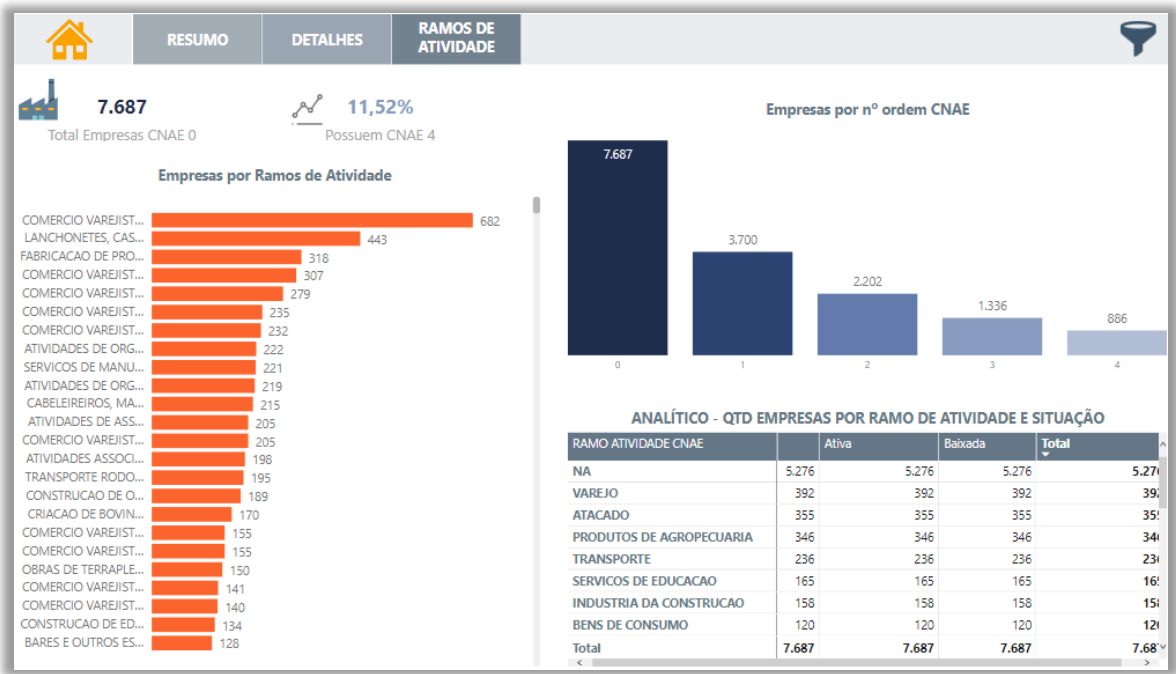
RESUMO DETALHES RAMOS DE ATIVIDADE

7.687
Total Empresas CNAE 0

11,52%
Possuem CNAE 4

Empresas por Ramos de Atividade

| | |
|---|---|
| COMERCIO VAREJIST... | 682 |
| LANCHONETES, CAS... | 443 |
| FABRICACAO DE PRO... | 318 |
| COMERCIO VAREJIST... | 307 |
| COMERCIO VAREJIST... | 279 |
| COMERCIO VAREJIST... | 235 |
| COMERCIO VAREJIST... | 232 |
| ATIVIDADES DE ORG... | 222 |
| SERVICOS DE MANU... | 221 |
| ATIVIDADES DE ORG... | 219 |
| CABELEIREIROS, MA... | 215 |
| ATIVIDADES DE ASS... | 205 |
| COMERCIO VAREJIST... | 205 |
| ATIVIDADES ASSOCI... | 198 |
| TRANSPORTE RODO... | 195 |
| CONSTRUCAO DE O... | 189 |
| CRIACAO DE BOVIN... | 170 |
| COMERCIO VAREJIST... | 155 |
| COMERCIO VAREJIST... | 155 |
| OBRAS DE TERRAPLE... | 150 |
| COMERCIO VAREJIST... | 141 |
| COMERCIO VAREJIST... | 140 |
| CONSTRUCAO DE ED... | 134 |
| BARES E OUTROS ES... | 128 |

Empresas por nº ordem CNAE

7.687 (0), 3.700 (1), 2.202 (2), 1.336 (3), 886 (4)

ANALÍTICO - QTD EMPRESAS POR RAMO DE ATIVIDADE E SITUAÇÃO

| RAMO ATIVIDADE CNAE | | Ativa | Baixada | Total |
|---|---|---|---|---|
| NA | 5.276 | 5.276 | 5.276 | 5.27 |
| VAREJO | 392 | 392 | 392 | 39 |
| ATACADO | 355 | 355 | 355 | 35 |
| PRODUTOS DE AGROPECUARIA | 346 | 346 | 346 | 34 |
| TRANSPORTE | 236 | 236 | 236 | 23 |
| SERVICOS DE EDUCACAO | 165 | 165 | 165 | 16 |
| INDUSTRIA DA CONSTRUCAO | 158 | 158 | 158 | 15 |
| BENS DE CONSUMO | 120 | 120 | 120 | 12 |
| Total | 7.687 | 7.687 | 7.687 | 7.68 |